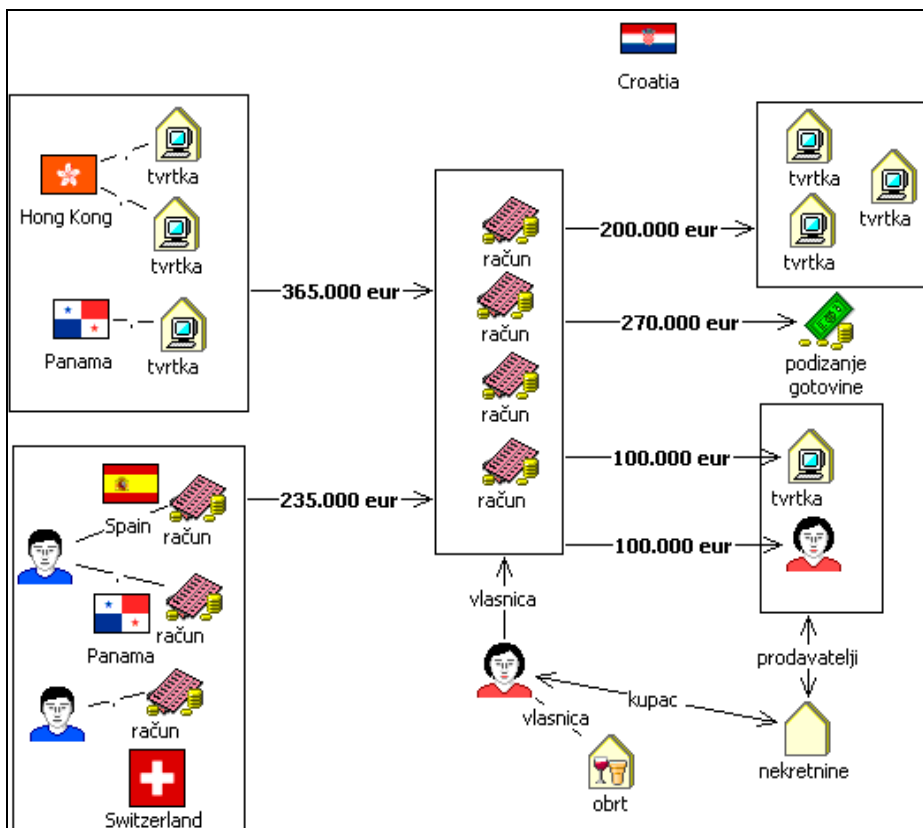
Croatia

Hong Kong
tvrtka
tvrtka
Panama
tvrtka

365.000 eur

račun
račun
račun
račun

200.000 eur
tvrtka
tvrtka
tvrtka

270.000 eur
podizanje gotovine

100.000 eur
tvrtka
100.000 eur

Spain
račun
Panama
račun
račun
Switzerland

235.000 eur

vlasnica
vlasnica
kupac
prodavatelji
obrt
nekretnine